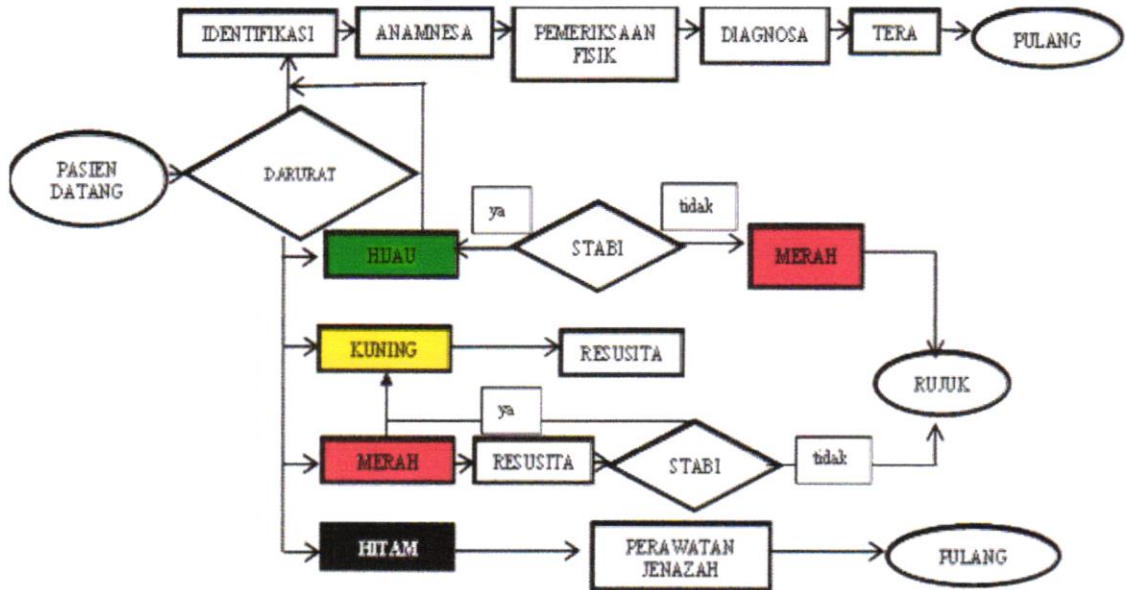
IDENTIFIKASI

ANAMNESA

PEMERIKSAAN FISIK

DIAGNOSA

TERA

PULANG

PASIEN DATANG

DARURAT

ya

tidak

HIJAU

STABI

MERAH

KUNING

RESUSITA

RUJUK

ya

MERAH

RESUSITA

STABI

tidak

HITAM

PERAWATAN JENAZAH

PULANG